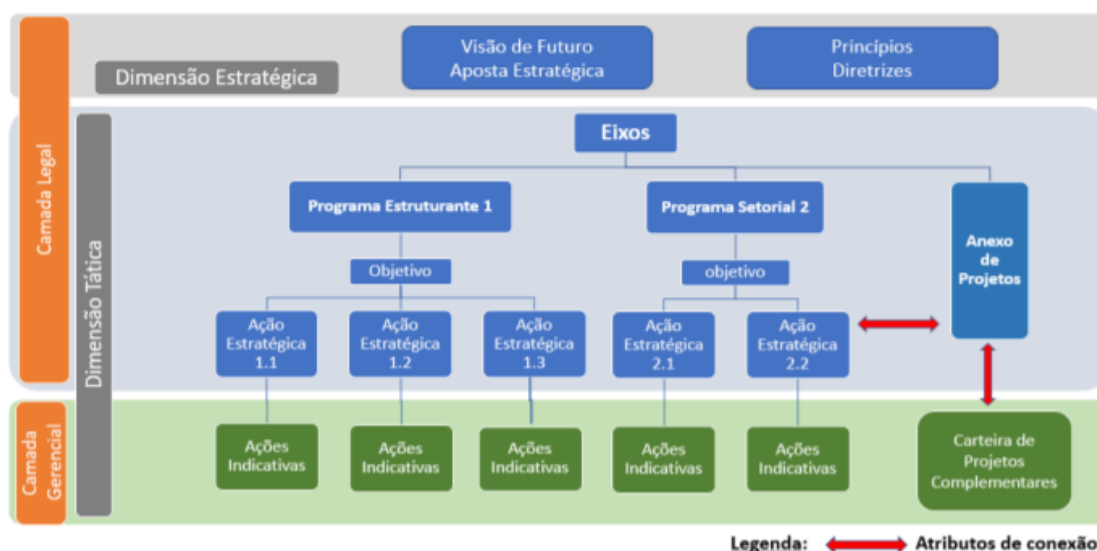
Dimensão Estratégica

Visão de Futuro
Aposta Estratégica

Princípios
Diretrizes

Camada Legal

Dimensão Tática

Eixos

Programa Estruturante 1

Programa Setorial 2

Anexo de Projetos

Objetivo

objetivo

Ação Estratégica 1.1

Ação Estratégica 1.2

Ação Estratégica 1.3

Ação Estratégica 2.1

Ação Estratégica 2.2

Camada Gerencial

Ações Indicativas

Ações Indicativas

Ações Indicativas

Ações Indicativas

Ações Indicativas

Carteira de Projetos Complementares

Legenda: Atributos de conexão